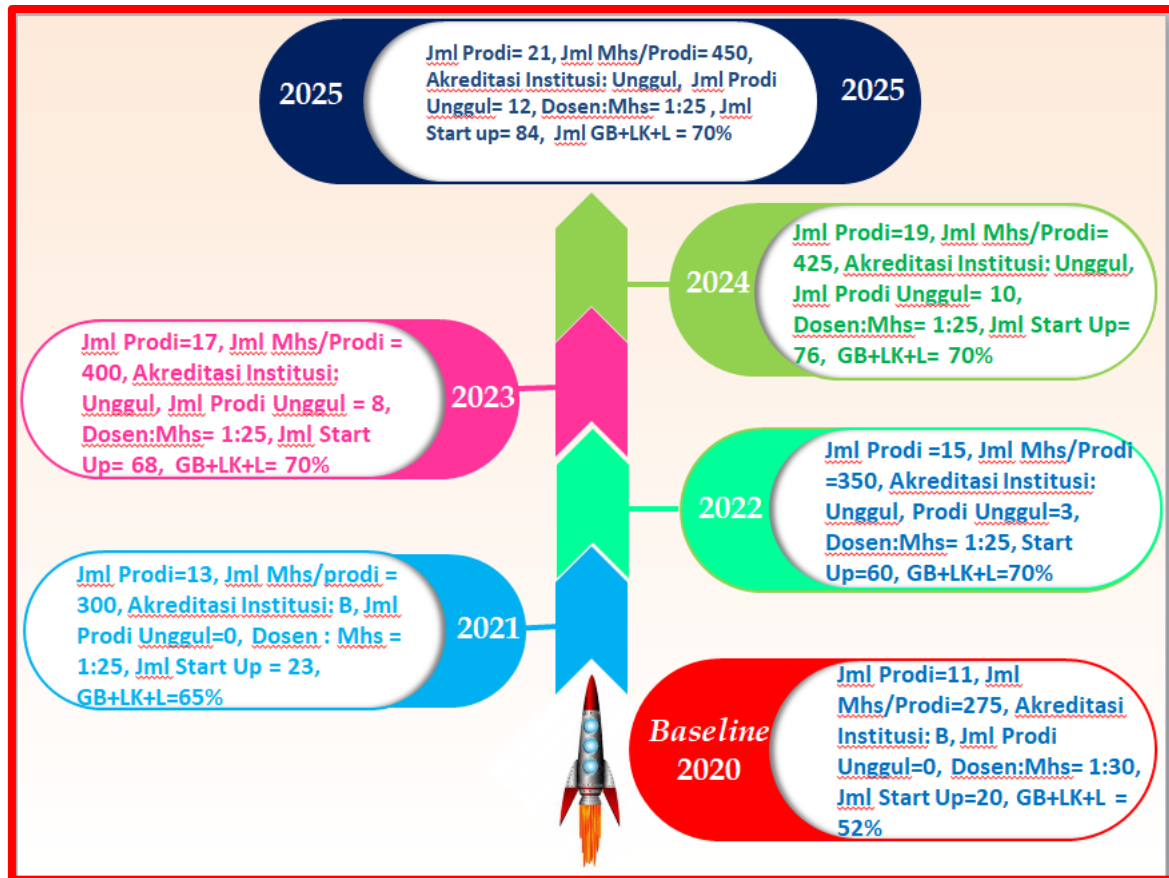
2025

Jml Prodi= 21, Jml Mhs/Prodi= 450, Akreditasi Institusi: Unggul, Jml Prodi Unggul= 12, Dosen:Mhs= 1:25 , Jml Start up= 84, Jml GB+LK+L = 70%

2025

2024

Jml Prodi=19, Jml Mhs/Prodi= 425, Akreditasi Institusi: Unggul, Jml Prodi Unggul= 10, Dosen:Mhs= 1:25, Jml Start Up= 76, GB+LK+L= 70%

Jml Prodi=17, Jml Mhs/Prodi = 400, Akreditasi Institusi: Unggul, Jml Prodi Unggul = 8, Dosen:Mhs= 1:25, Jml Start Up= 68, GB+LK+L= 70%

2023

2022

Jml Prodi =15, Jml Mhs/Prodi =350, Akreditasi Institusi: Unggul, Prodi Unggul=3, Dosen:Mhs= 1:25, Start Up=60, GB+LK+L=70%

Jml Prodi=13, Jml Mhs/prodi = 300, Akreditasi Institusi: B, Jml Prodi Unggul=0, Dosen : Mhs = 1:25, Jml Start Up = 23, GB+LK+L=65%

2021

Baseline 2020

Jml Prodi=11, Jml Mhs/Prodi=275, Akreditasi Institusi: B, Jml Prodi Unggul=0, Dosen:Mhs= 1:30, Jml Start Up=20, GB+LK+L = 52%